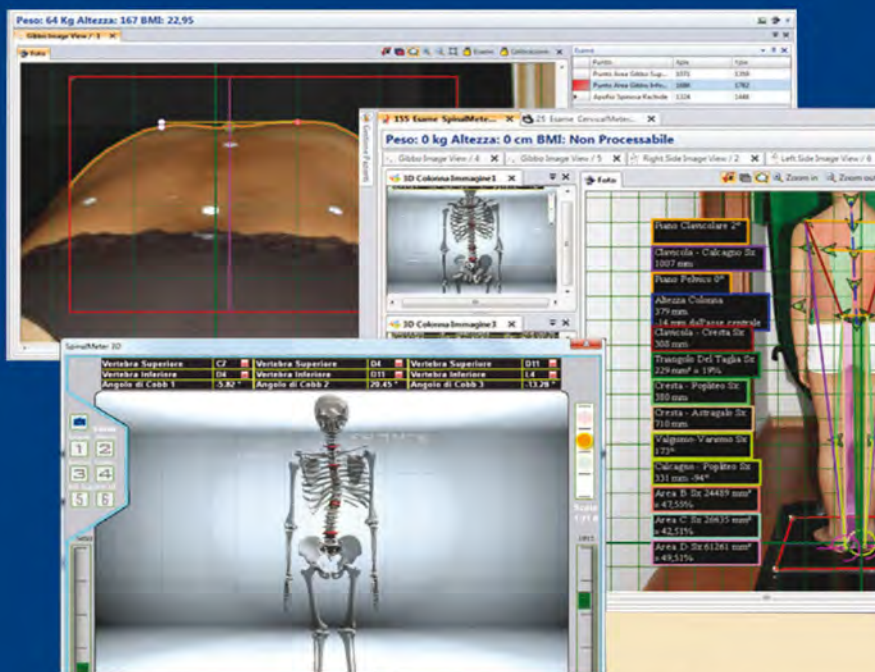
Peso: 64 Kg Altezza: 167 BMI: 22,95

Gibbo Image View / 1

Foto

Esame | Gestione

Esame

| Punto | Apix | Ypix |
|---|---|---|
| Punto Area Gibbo Sup... | 1071 | 1350 |
| Punto Area Gibbo Infe... | 1084 | 1782 |
| Apofisi Spinosa Rachide | 1124 | 1448 |

155 Esame SpinalMeter... | 25 Esame CervicalMeter...

Peso: 0 kg Altezza: 0 cm BMI: Non Processabile

Gibbo Image View / 4 | Gibbo Image View / 5 | Right Side Image View / 2 | Left Side Image View / 6

3D ColonnaImmagine1

Foto

Zoom in | Zoom out

3D ColonnaImmagine3

Piano Claveolare 2°

Clavicola - Calcagno Sx 1007 mm

Piano Pelvico 0°

Altezza Colonna 379 mm 14 mm dall'asse centrale

Clavicola - Cresta Sx 308 mm

Triangolo Del Taglia Sx 229 mm² ≈ 19%

Cresta - Popliteo Sx 380 mm

Cresta - Astragalo Sx 710 mm

Valgismo-Varismo Sx 173°

Calcagno - Popliteo Sx 331 mm -94°

Area B Sx 24489 mm² ≈ 47,55%

Area C Sx 26635 mm² ≈ 42,51%

Area D Sx 61261 mm² ≈ 49,51%

SpinalMeter 3D

| Vertebra Superiore | C7 | Vertebra Superiore | D4 | Vertebra Superiore | D11 |
|---|---|---|---|---|---|
| Vertebra Inferiore | D4 | Vertebra Inferiore | D11 | Vertebra Inferiore | L4 |
| Angolo di Cobb 1 | -5.82 ° | Angolo di Cobb 2 | 20.45 ° | Angolo di Cobb 3 | -13.28 ° |

1 2 3 4 5 6

Scale